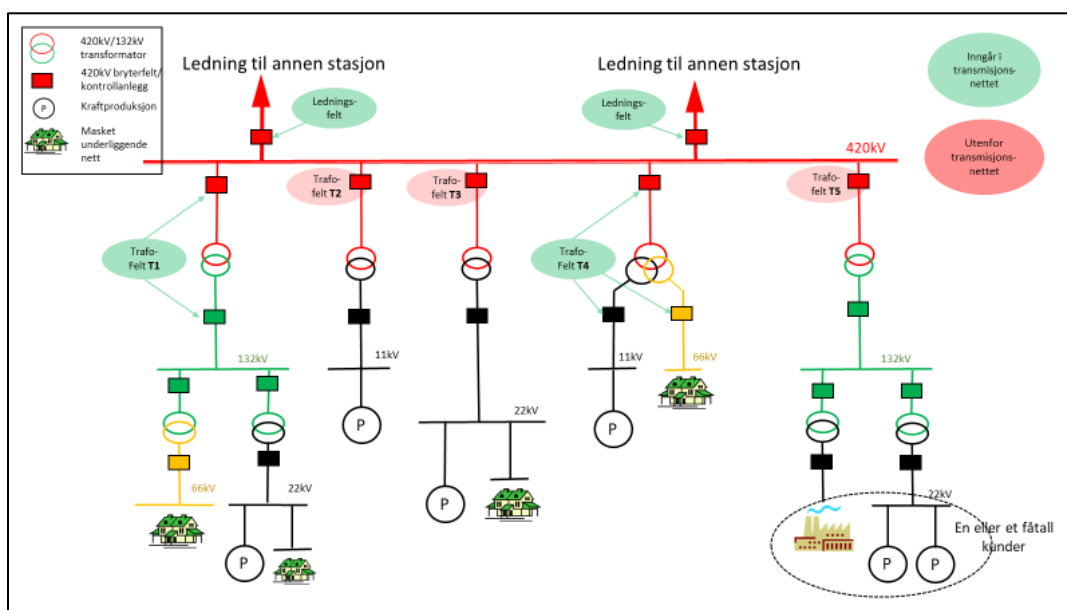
420kV/132kV transformator

420kV bryterfelt/ kontrollanlegg

P Kraftproduksjon

Masket underliggende nett

Ledning til annen stasjon

Ledning til annen stasjon

Inngår i transmisjonsnettet

Utenfor transmisjonsnettet

Ledningsfelt

Ledningsfelt

420kV

Trafo-Felt T1

Trafo-felt T2

Trafo-felt T3

Trafo-Felt T4

Trafo-felt T5

132kV

11kV

11kV

66kV

132kV

22kV

66kV

22kV

22kV

P

P

P

P

P

P

En eller et fåtall kunder